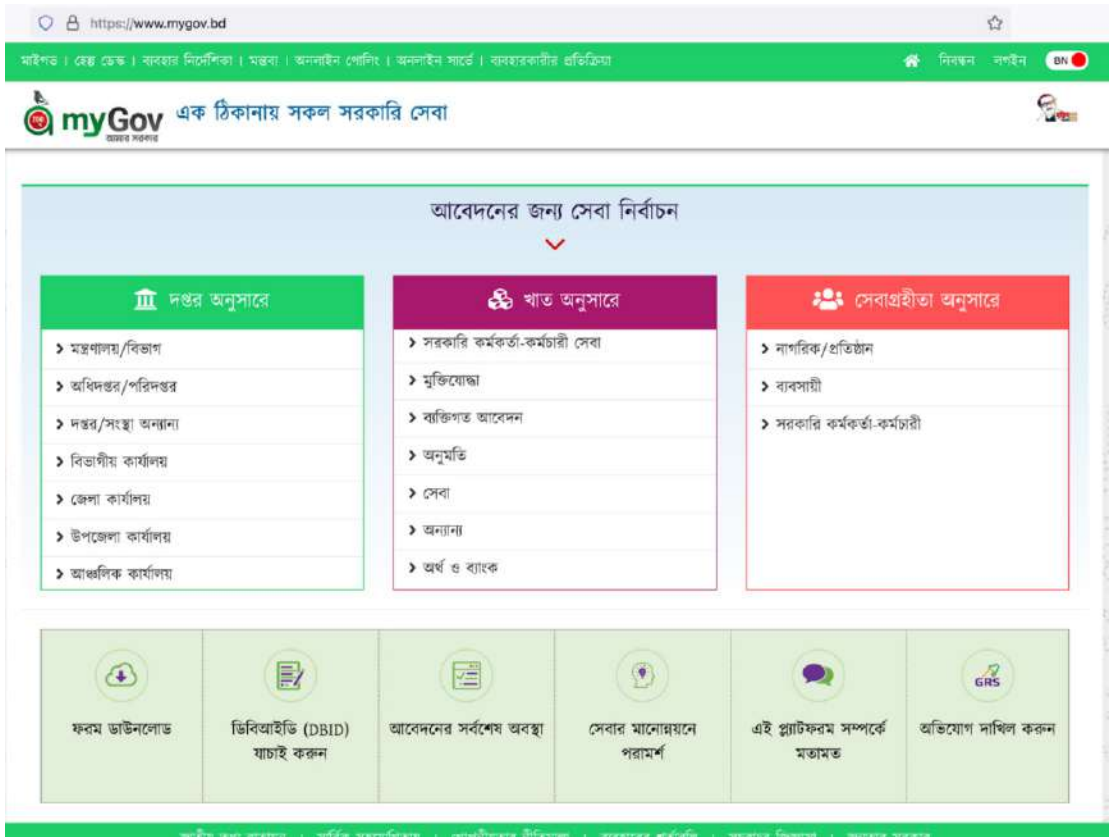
https://www.mygov.bd

মাইগভ । হেল্প ডেস্ক । ব্যবহার নির্দেশিকা । মন্তব্য । অনলাইন পোলিং । অনলাইন সার্ভে । ব্যবহারকারীর প্রতিক্রিয়া

নিবন্ধন লগইন BN

myGov আমার সরকার এক ঠিকানায় সকল সরকারি সেবা

আবেদনের জন্য সেবা নির্বাচন

দপ্তর অনুসারে
> মন্ত্রণালয়/বিভাগ
> অধিদপ্তর/পরিদপ্তর
> দপ্তর/সংস্থা অন্যান্য
> বিভাগীয় কার্যালয়
> জেলা কার্যালয়
> উপজেলা কার্যালয়
> আঞ্চলিক কার্যালয়

খাত অনুসারে
> সরকারি কর্মকর্তা-কর্মচারী সেবা
> মুক্তিযোদ্ধা
> ব্যক্তিগত আবেদন
> অনুমতি
> সেবা
> অন্যান্য
> অর্থ ও ব্যাংক

সেবাগ্রহীতা অনুসারে
> নাগরিক/প্রতিষ্ঠান
> ব্যবসায়ী
> সরকারি কর্মকর্তা-কর্মচারী

ফরম ডাউনলোড

ডিবিআইডি (DBID) যাচাই করুন

আবেদনের সর্বশেষ অবস্থা

সেবার মানোন্নয়নে পরামর্শ

এই প্লাটফরম সম্পর্কে মতামত

GRS
অভিযোগ দাখিল করুন

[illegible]